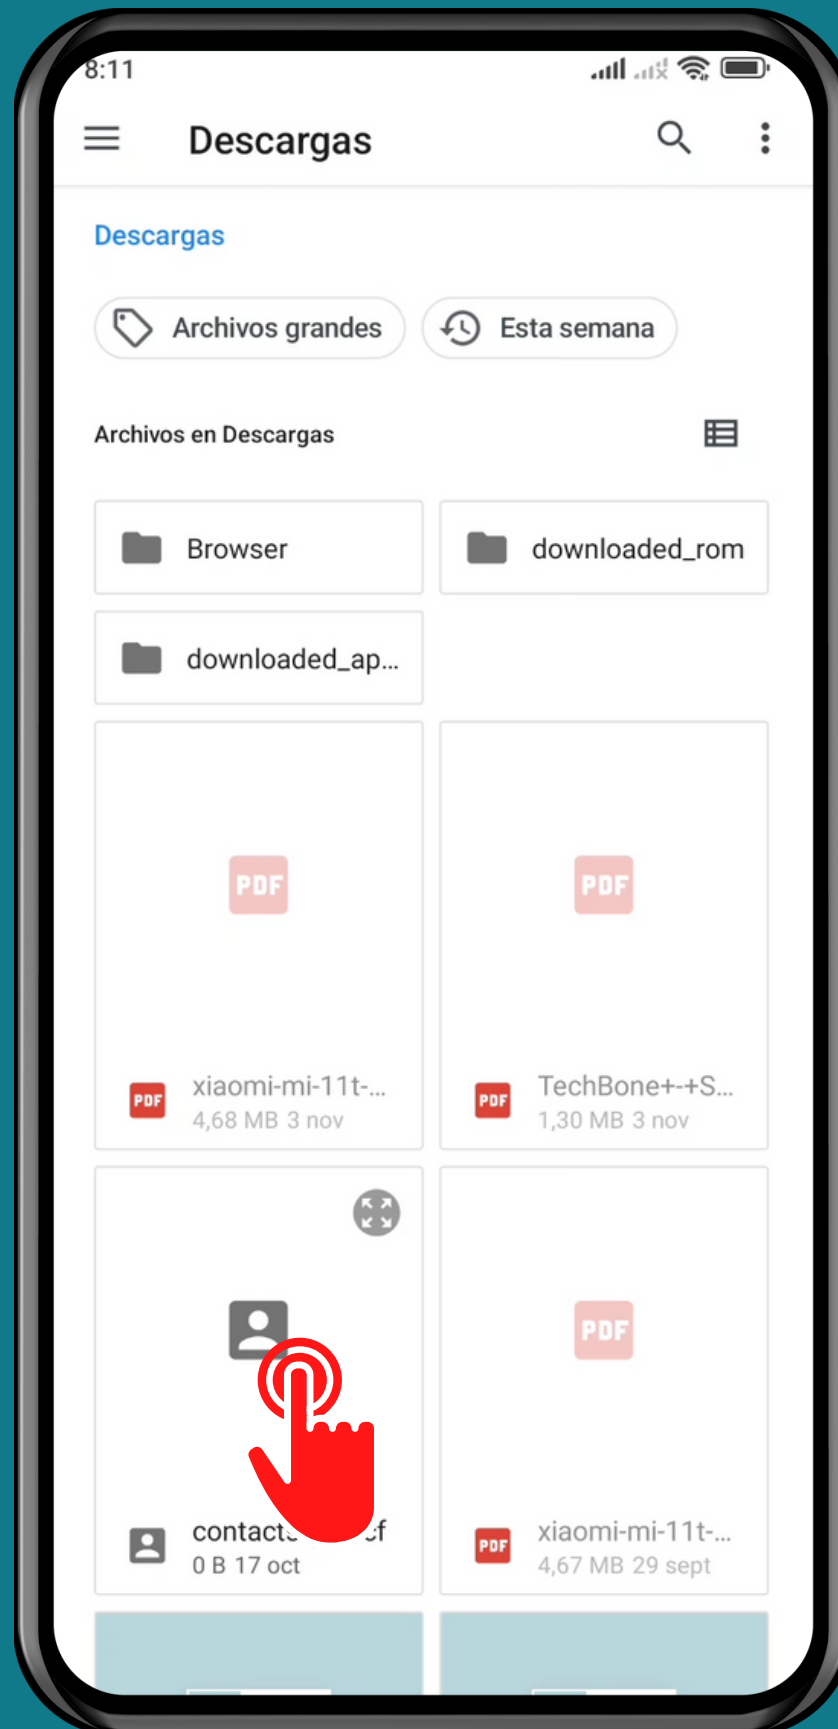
8:11

Descargas

Descargas

Archivos grandes

Esta semana

Archivos en Descargas

Browser

downloaded_rom

downloaded_ap...

PDF

PDF

PDF xiaomi-mi-11t-...
4,68 MB 3 nov

PDF TechBone+-+S...
1,30 MB 3 nov

PDF

contact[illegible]cf
0 B 17 oct

PDF xiaomi-mi-11t-...
4,67 MB 29 sept